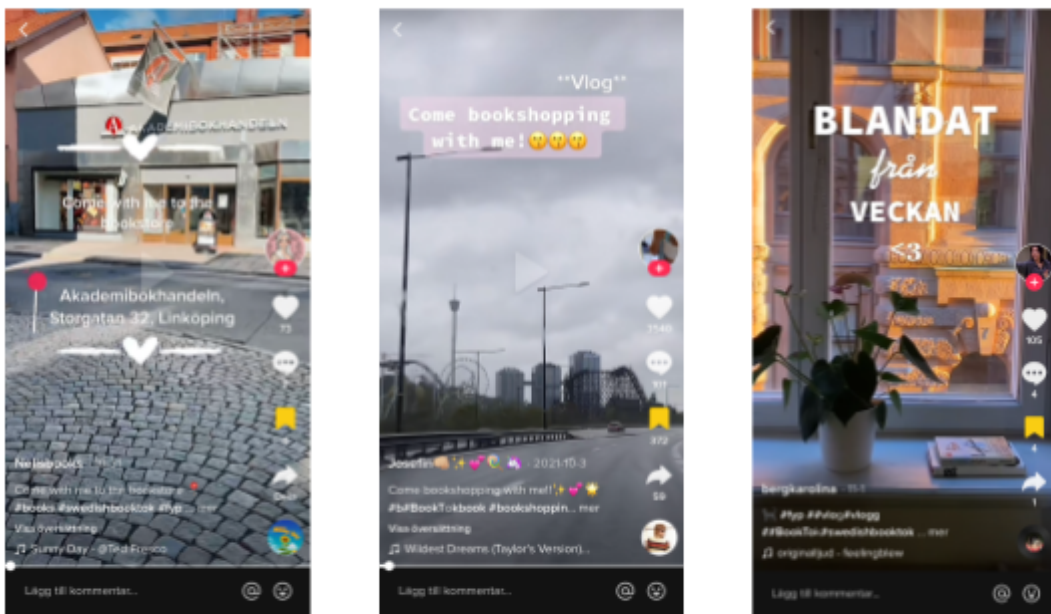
AKADEMIBOKHANDELN

Come with me to the bookstore

Akademibokhandeln, Storgatan 32, Linköping

73

Nelinbooks

Come with me to the bookstore

#books #swedishbooktok #fyp ... mer

Visa översättning

♫ Sunny Day - @Ted Fresco

Lägg till kommentar...

**Vlog**

Come bookshopping with me!😱😱😱

1540

101

372

59

Josefin · 2021-10-3

Come bookshopping with me!!

#bookbook #BookTokbook #bookshoppin... mer

Visa översättning

♫ Wildest Dreams (Taylor's Version)...

Lägg till kommentar...

BLANDAT
från
VECKAN
<3

105

4

4

1

bergkarolina

#fyp #vlog #vlogg #BookTok #swedishbooktok ... mer

♫ originalljud - feelingblew

Lägg till kommentar...